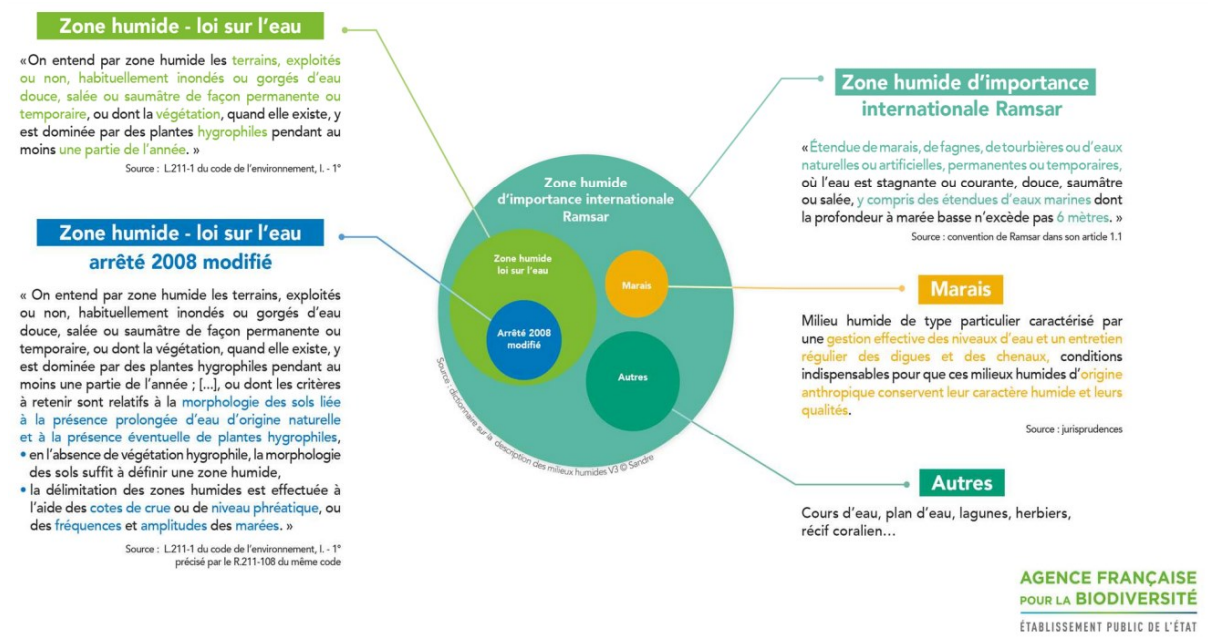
Zone humide - loi sur l'eau

«On entend par zone humide les terrains, exploités ou non, habituellement inondés ou gorgés d'eau douce, salée ou saumâtre de façon permanente ou temporaire, ou dont la végétation, quand elle existe, y est dominée par des plantes hygrophiles pendant au moins une partie de l'année. »

Source : L.211-1 du code de l'environnement, I. - 1°

Zone humide - loi sur l'eau
arrêté 2008 modifié

« On entend par zone humide les terrains, exploités ou non, habituellement inondés ou gorgés d'eau douce, salée ou saumâtre de façon permanente ou temporaire, ou dont la végétation, quand elle existe, y est dominée par des plantes hygrophiles pendant au moins une partie de l'année ; [...], ou dont les critères à retenir sont relatifs à la morphologie des sols liée à la présence prolongée d'eau d'origine naturelle et à la présence éventuelle de plantes hygrophiles,
• en l'absence de végétation hygrophile, la morphologie des sols suffit à définir une zone humide,
• la délimitation des zones humides est effectuée à l'aide des cotes de crue ou de niveau phréatique, ou des fréquences et amplitudes des marées. »

Source : L.211-1 du code de l'environnement, I. - 1° précisé par le R.211-108 du même code

Zone humide d'importance internationale Ramsar

Zone humide loi sur l'eau

Arrêté 2008 modifié

Marais

Autres

Source : dictionnaire sur la description des milieux humides V3 © Sandre

Zone humide d'importance internationale Ramsar

«Étendue de marais, de fagnes, de tourbières ou d'eaux naturelles ou artificielles, permanentes ou temporaires, où l'eau est stagnante ou courante, douce, saumâtre ou salée, y compris des étendues d'eaux marines dont la profondeur à marée basse n'excède pas 6 mètres. »

Source : convention de Ramsar dans son article 1.1

Marais

Milieu humide de type particulier caractérisé par une gestion effective des niveaux d'eau et un entretien régulier des digues et des chenaux, conditions indispensables pour que ces milieux humides d'origine anthropique conservent leur caractère humide et leurs qualités.

Source : jurisprudences

Autres

Cours d'eau, plan d'eau, lagunes, herbiers, récif coralien...

AGENCE FRANÇAISE POUR LA BIODIVERSITÉ
ÉTABLISSEMENT PUBLIC DE L'ÉTAT